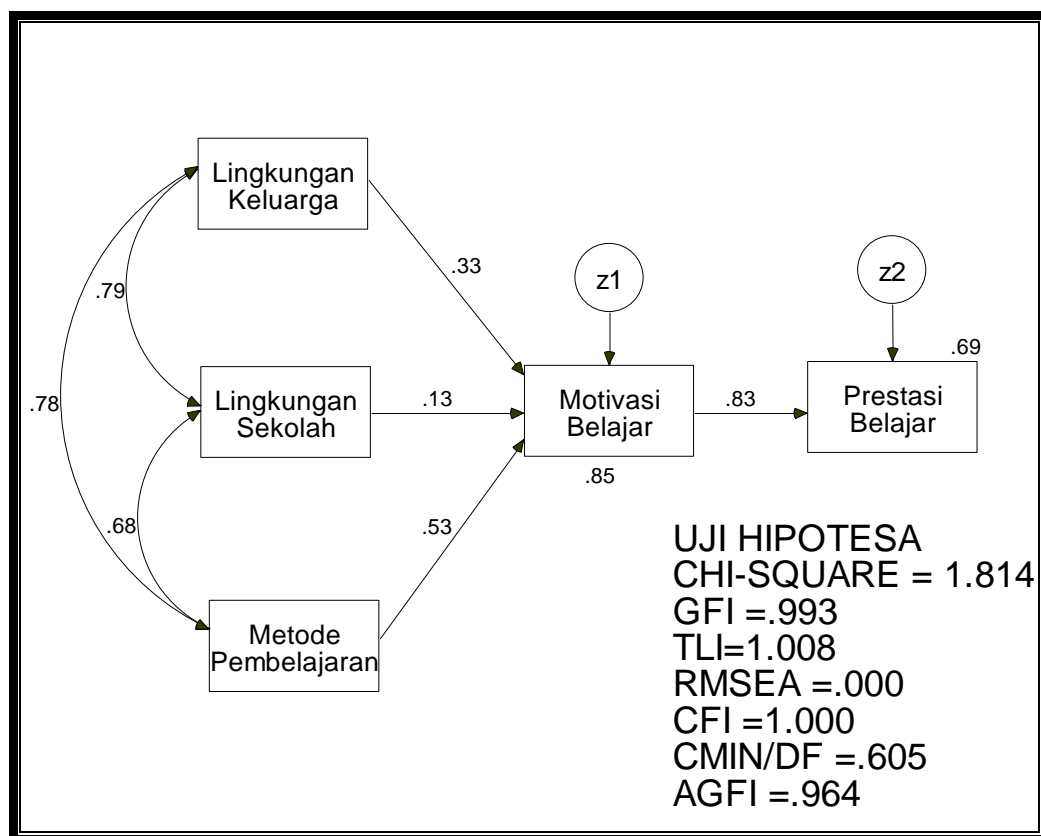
Lingkungan Keluarga

.33

z1

z2

.79

.69

.78

Lingkungan Sekolah

.13

Motivasi Belajar

.83

Prestasi Belajar

.85

.68

.53

Metode Pembelajaran

UJI HIPOTESA
CHI-SQUARE = 1.814
GFI =.993
TLI=1.008
RMSEA =.000
CFI =1.000
CMIN/DF =.605
AGFI =.964